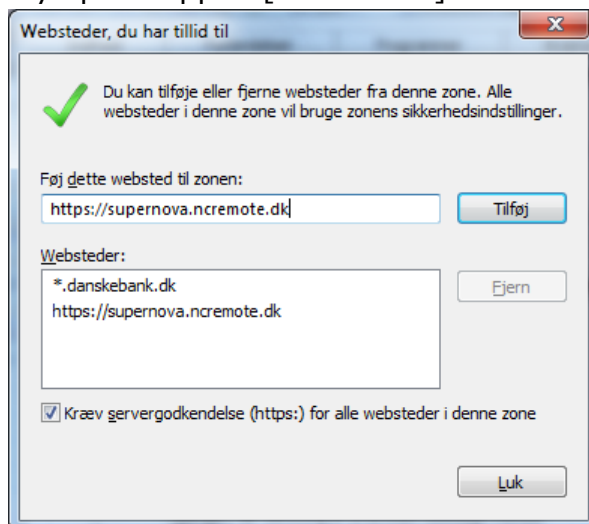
Websteder, du har tillid til

Du kan tilføje eller fjerne websteder fra denne zone. Alle websteder i denne zone vil bruge zonens sikkerhedsindstillinger.

Føj dette websted til zonen:

https://supernova.ncremote.dk

Tilføj

Websteder:

*.danskebank.dk
https://supernova.ncremote.dk

Fjern

Kræv servergodkendelse (https:) for alle websteder i denne zone

Luk